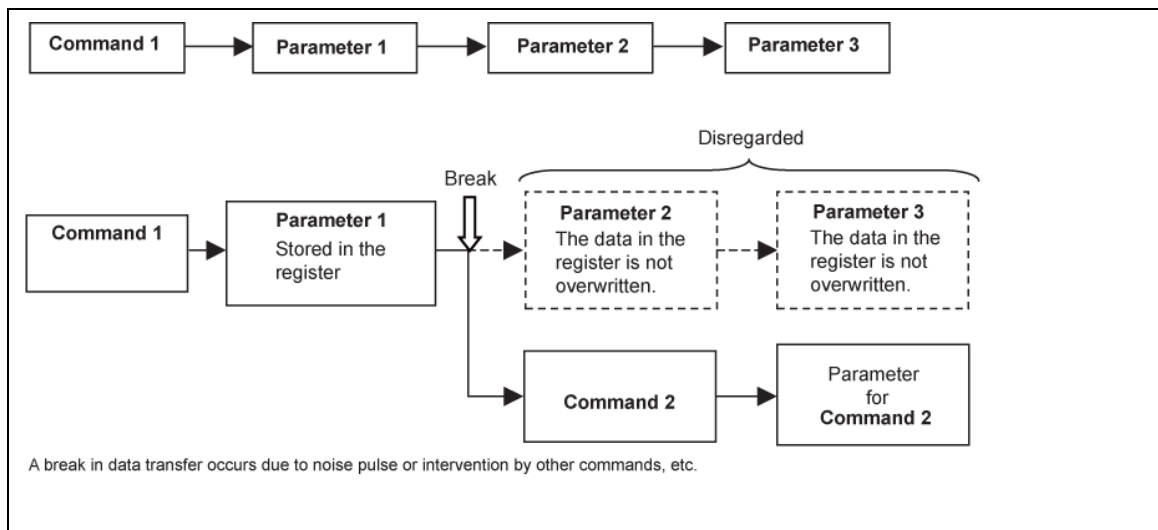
Command 1

Parameter 1

Parameter 2

Parameter 3

Disregarded

Break

Command 1

Parameter 1
Stored in the register

Parameter 2
The data in the register is not overwritten.

Parameter 3
The data in the register is not overwritten.

Command 2

Parameter for Command 2

A break in data transfer occurs due to noise pulse or intervention by other commands, etc.